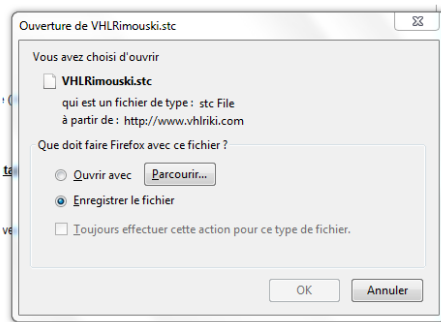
Ouverture de VHLRimouski.stc

Vous avez choisi d'ouvrir

VHLRimouski.stc

qui est un fichier de type : stc File

à partir de : http://www.vhlriki.com

Que doit faire Firefox avec ce fichier ?

Ouvrir avec

Parcourir...

Enregistrer le fichier

Toujours effectuer cette action pour ce type de fichier.

OK

Annuler